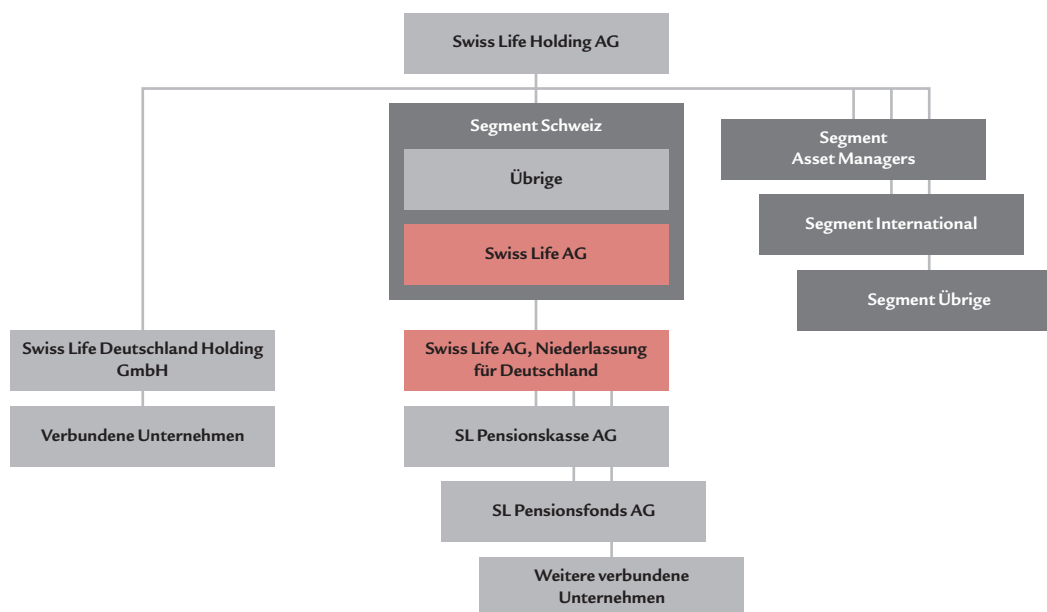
Swiss Life Holding AG

Segment Schweiz

Übrige

Swiss Life AG

Segment Asset Managers

Segment International

Segment Übrige

Swiss Life Deutschland Holding GmbH

Verbundene Unternehmen

Swiss Life AG, Niederlassung für Deutschland

SL Pensionskasse AG

SL Pensionsfonds AG

Weitere verbundene Unternehmen